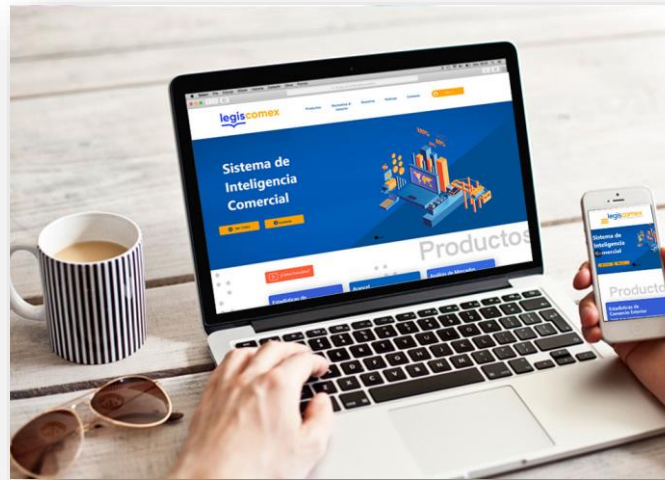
legiscomex

Productos

Sistema de Inteligencia Comercial

Productos

Estadísticas de

Arancel

Análisis de Mercados

legiscomex

Sistema de Inteligencia Comercial

Producto

Estadísticas de Comercio Exterior